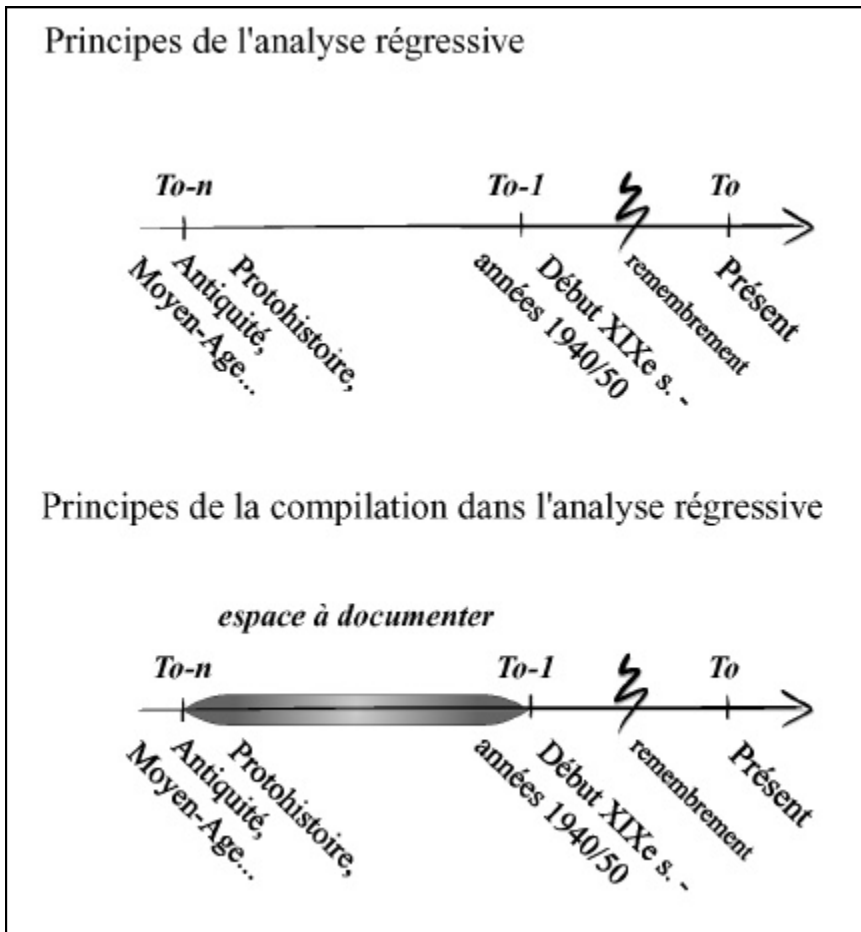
Principes de l'analyse régressive

To-n

To-1

To

Protohistoire, Antiquité, Moyen-Age...

Début XIXe s. - années 1940/50

remembrement

Présent

Principes de la compilation dans l'analyse régressive

espace à documenter

To-n

To-1

To

Protohistoire, Antiquité, Moyen-Age...

Début XIXe s. - années 1940/50

remembrement

Présent